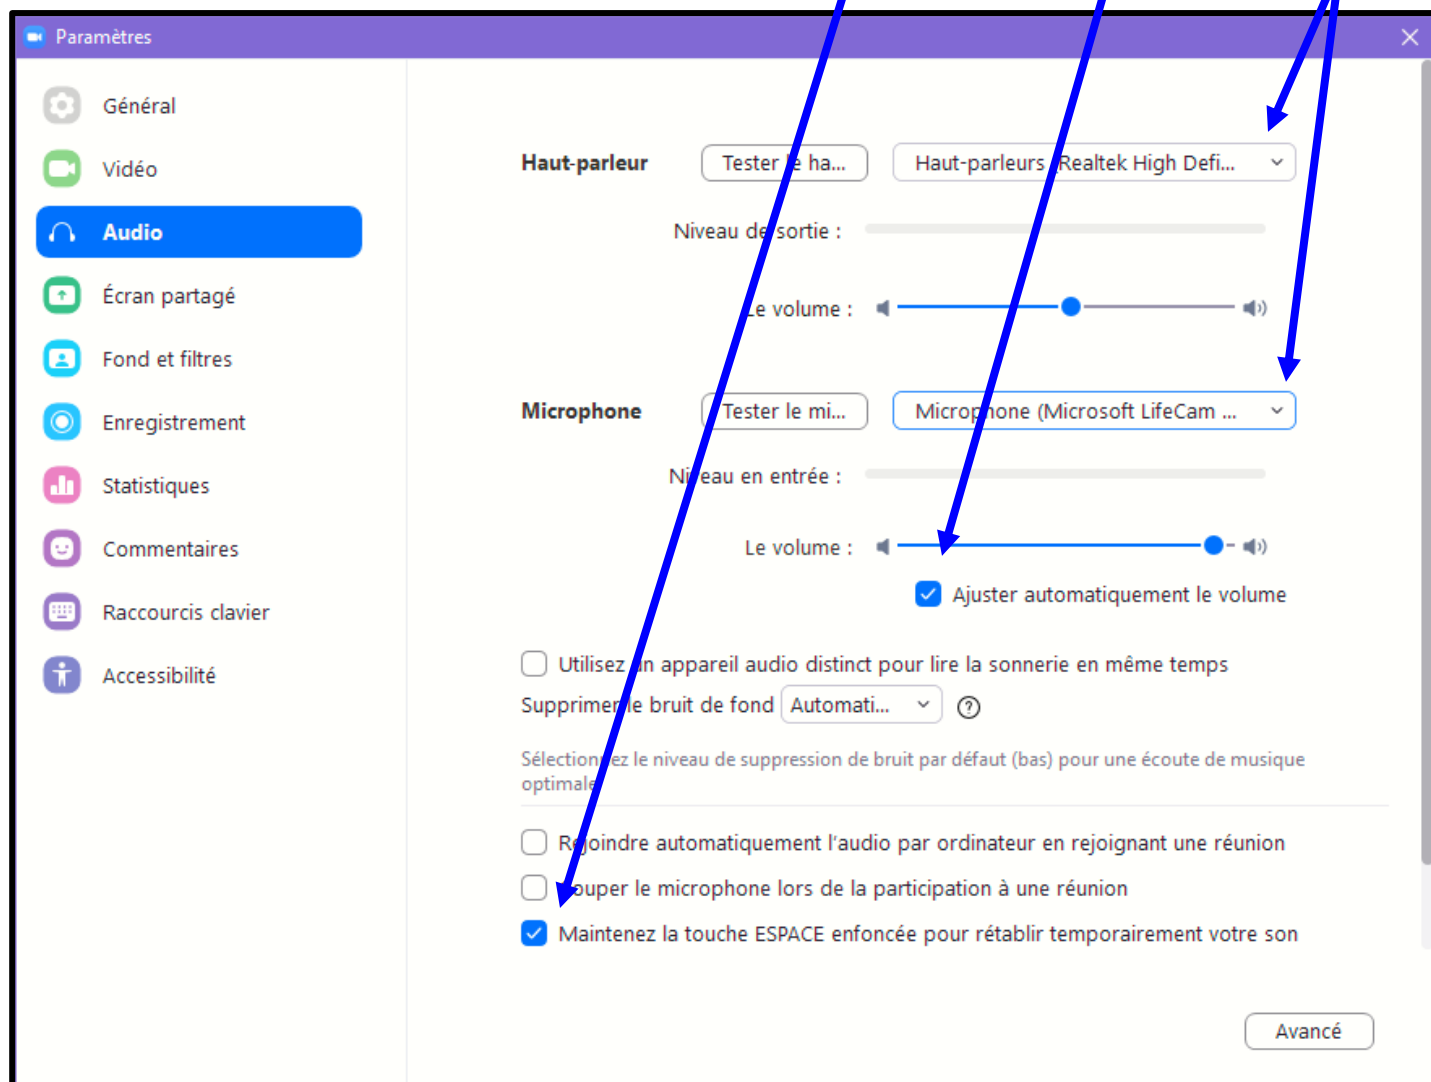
Paramètres

Général
Vidéo
Audio
Écran partagé
Fond et filtres
Enregistrement
Statistiques
Commentaires
Raccourcis clavier
Accessibilité

Haut-parleur
Tester le ha...
Haut-parleurs (Realtek High Defi...
Niveau de sortie :
Le volume :

Microphone
Tester le mi...
Microphone (Microsoft LifeCam ...
Niveau en entrée :
Le volume :
Ajuster automatiquement le volume

Utilisez un appareil audio distinct pour lire la sonnerie en même temps
Supprimer le bruit de fond Automati...

Sélectionnez le niveau de suppression de bruit par défaut (bas) pour une écoute de musique optimale

Rejoindre automatiquement l'audio par ordinateur en rejoignant une réunion
Couper le microphone lors de la participation à une réunion
Maintenez la touche ESPACE enfoncée pour rétablir temporairement votre son

Avancé